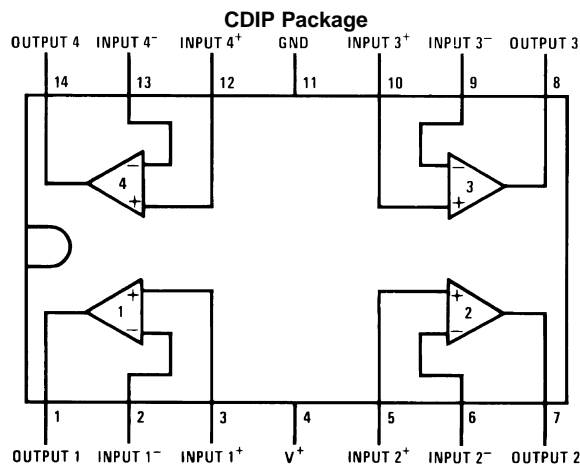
CDIP Package

OUTPUT 4 INPUT $4^-$ INPUT $4^+$ GND INPUT $3^+$ INPUT $3^-$ OUTPUT 3

14 13 12 11 10 9 8

−
4
+

−
3
+

+
1
−

+
2
−

1 2 3 4 5 6 7

OUTPUT 1 INPUT $1^-$ INPUT $1^+$ $V^+$ INPUT $2^+$ INPUT $2^-$ OUTPUT 2